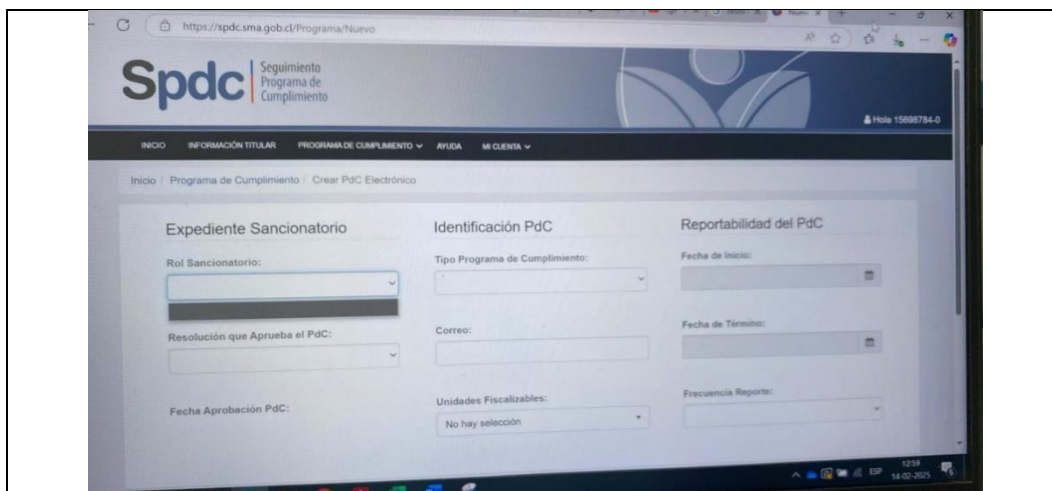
https://spdc.sma.gob.cl/Programa/Nuevo

Spdc Seguimiento Programa de Cumplimiento

Hola 15698784-0

INICIO INFORMACIÓN TITULAR PROGRAMA DE CUMPLIMIENTO AYUDA MI CUENTA

Inicio / Programa de Cumplimiento / Crear PdC Electrónico

Expediente Sancionatorio

Rol Sancionatorio:

Resolución que Aprueba el PdC:

Fecha Aprobación PdC:

Identificación PdC

Tipo Programa de Cumplimiento:

Correo:

Unidades Fiscalizables:

No hay selección

Reportabilidad del PdC

Fecha de Inicio:

Fecha de Término:

Frecuencia Reporte:

ESP 12:59 14-02-2025